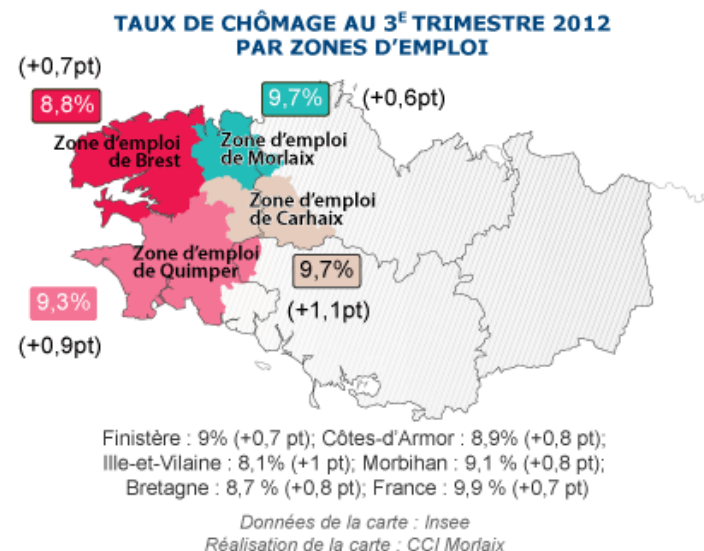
TAUX DE CHÔMAGE AU 3$^E$ TRIMESTRE 2012
PAR ZONES D'EMPLOI

(+0,7pt)
8,8%
Zone d'emploi de Brest

9,7%
(+0,6pt)
Zone d'emploi de Morlaix

Zone d'emploi de Carhaix

Zone d'emploi de Quimper

9,7%
(+1,1pt)

9,3%
(+0,9pt)

Finistère : 9% (+0,7 pt); Côtes-d'Armor : 8,9% (+0,8 pt);
Ille-et-Vilaine : 8,1% (+1 pt); Morbihan : 9,1 % (+0,8 pt);
Bretagne : 8,7 % (+0,8 pt); France : 9,9 % (+0,7 pt)

Données de la carte : Insee
Réalisation de la carte : CCI Morlaix